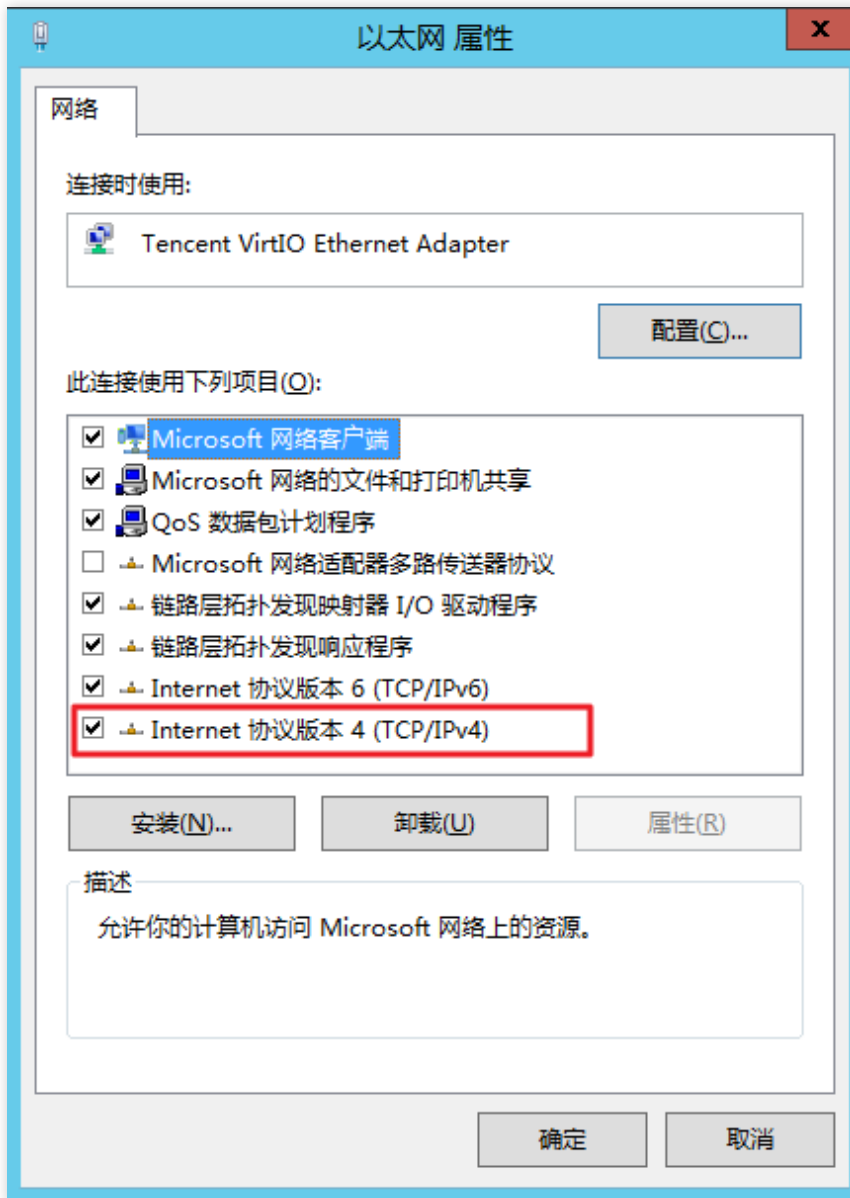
以太网 属性

x

网络

连接时使用:

Tencent VirtIO Ethernet Adapter

配置(C)...

此连接使用下列项目(O):

☑ Microsoft 网络客户端
☑ Microsoft 网络的文件和打印机共享
☑ QoS 数据包计划程序
☐ Microsoft 网络适配器多路传送器协议
☑ 链路层拓扑发现映射器 I/O 驱动程序
☑ 链路层拓扑发现响应程序
☑ Internet 协议版本 6 (TCP/IPv6)
☑ Internet 协议版本 4 (TCP/IPv4)

安装(N)... 卸载(U) 属性(R)

描述

允许你的计算机访问 Microsoft 网络上的资源。

确定 取消